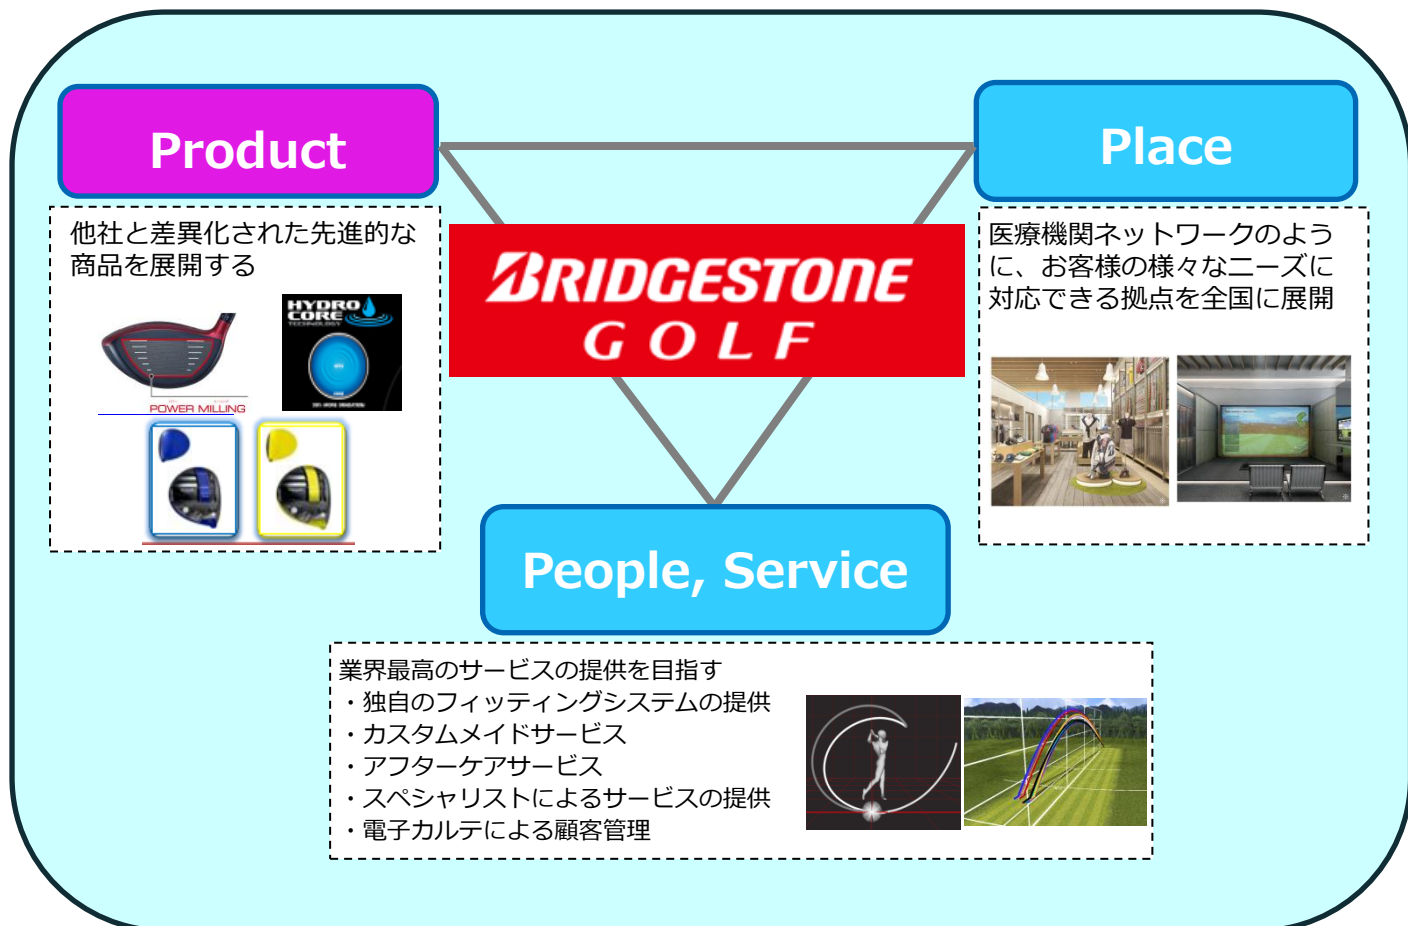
Product

他社と差異化された先進的な商品を展開する

POWER MILLING

HYDRO CORE

BRIDGESTONE GOLF

Place

医療機関ネットワークのように、お客様の様々なニーズに対応できる拠点を全国に展開

People, Service

業界最高のサービスの提供を目指す
・独自のフィッティングシステムの提供
・カスタムメイドサービス
・アフターケアサービス
・スペシャリストによるサービスの提供
・電子カルテによる顧客管理